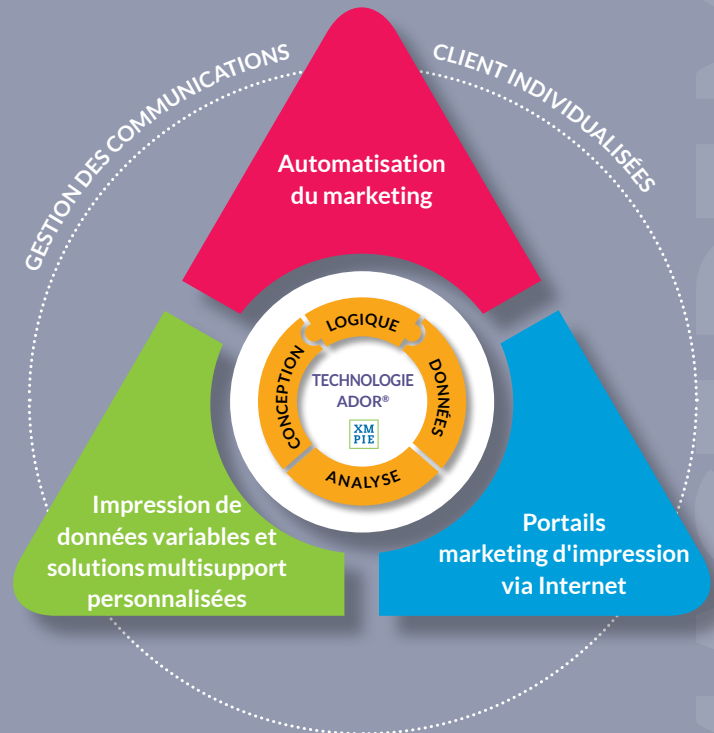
GESTION DES COMMUNICATIONS

CLIENT INDIVIDUALISÉES

Automatisation du marketing

LOGIQUE

CONCEPTION

DONNÉES

ANALYSE

TECHNOLOGIE ADOR®

XM PIE

Impression de données variables et solutions multisupport personnalisées

Portails marketing d'impression via Internet